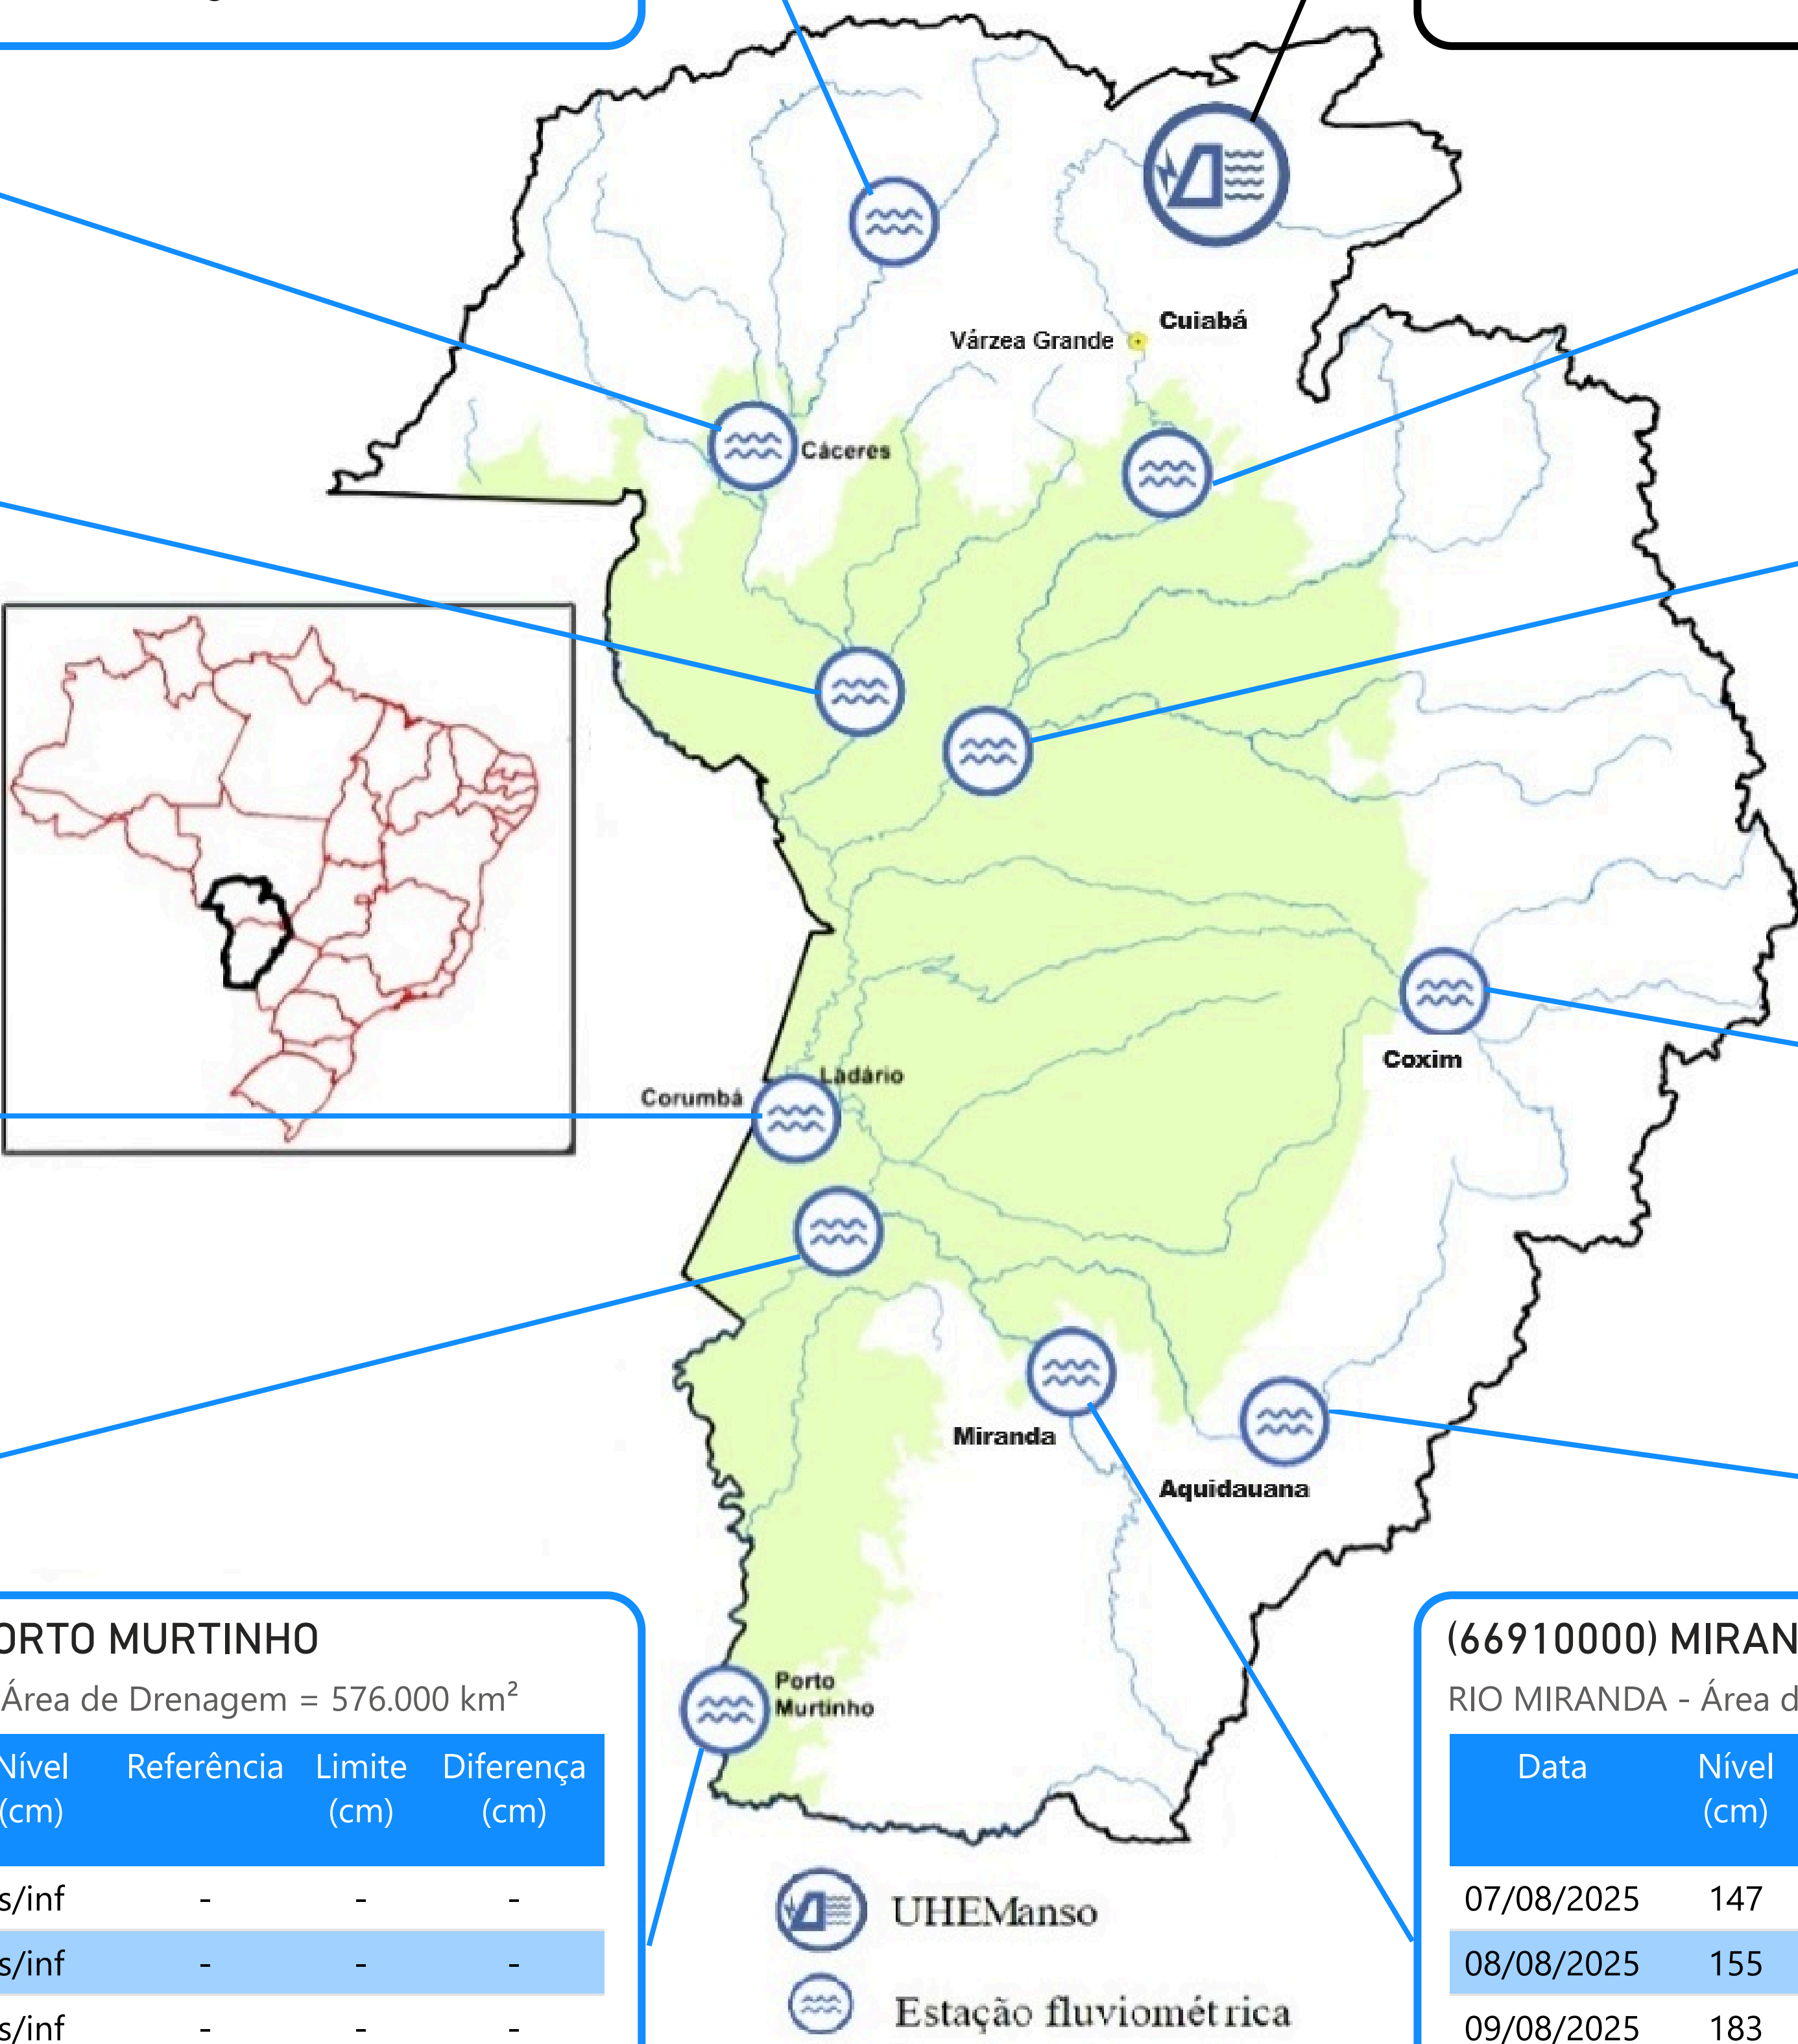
Cuiabá
Várzea Grande
Cáceres
Coxim
Ladário
Corumbá
Miranda
Aquidauana
Porto Murtinho

ORTO MURTINHO
Área de Drenagem = 576.000 km²

| Nível (cm) | Referência | Limite (cm) | Diferença (cm) |
|---|---|---|---|
| s/inf | - | - | - |
| s/inf | - | - | - |
| s/inf | - | - | - |

UHEManso
Estação fluviométrica

(66910000) MIRAN
RIO MIRANDA - Área d

| Data | Nível (cm) |
|---|---|
| 07/08/2025 | 147 |
| 08/08/2025 | 155 |
| 09/08/2025 | 183 |